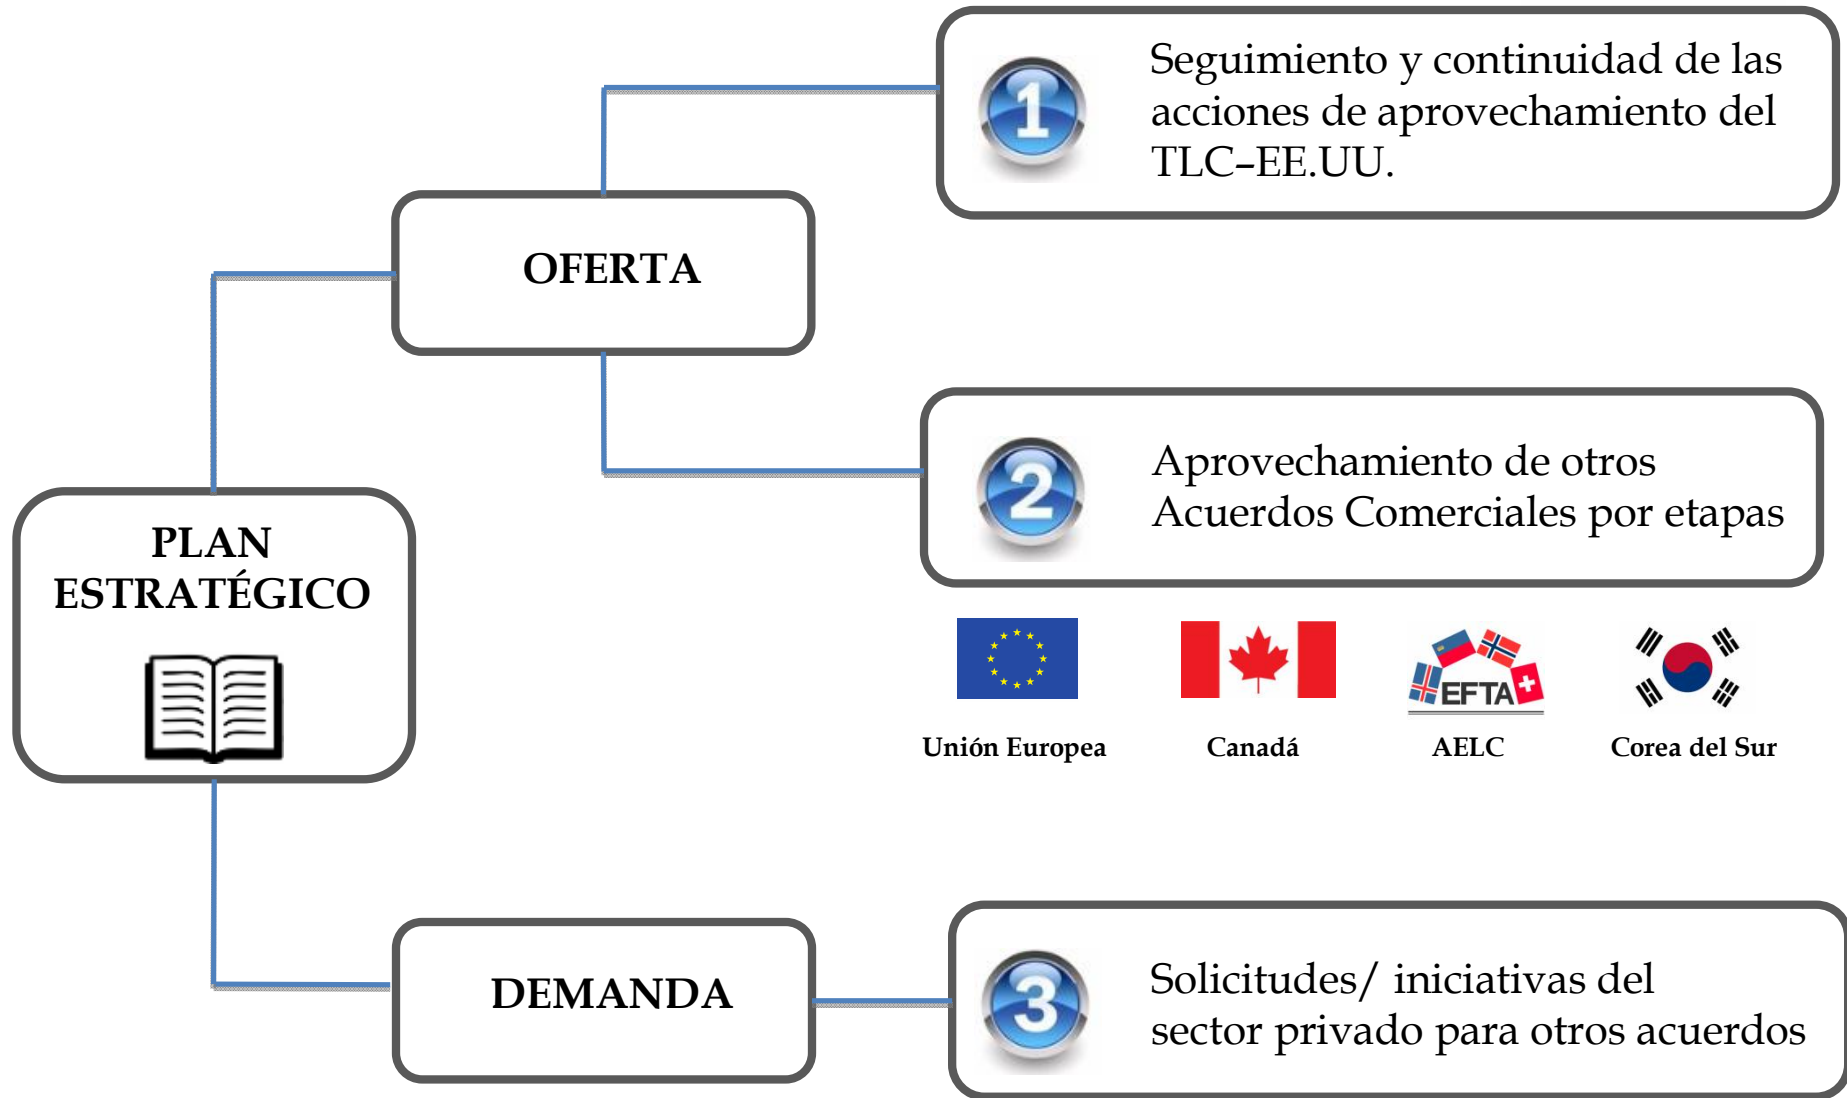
1

Seguimiento y continuidad de las acciones de aprovechamiento del TLC–EE.UU.

OFERTA

2

Aprovechamiento de otros Acuerdos Comerciales por etapas

PLAN ESTRATÉGICO

EFTA

Unión Europea

Canadá

AELC

Corea del Sur

DEMANDA

3

Solicitudes/ iniciativas del sector privado para otros acuerdos